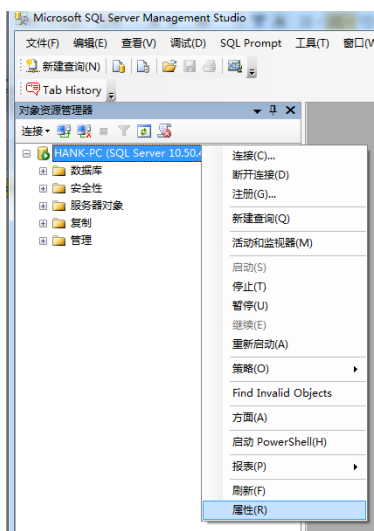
Microsoft SQL Server Management Studio

文件(F) 编辑(E) 查看(V) 调试(D) SQL Prompt 工具(T) 窗口(

新建查询(N)

Tab History

对象资源管理器

连接

HANK-PC (SQL Server 10.50.

数据库
安全性
服务器对象
复制
管理

连接(C)...
断开连接(D)
注册(G)...
新建查询(Q)
活动和监视器(M)
启动(S)
停止(T)
暂停(U)
继续(E)
重新启动(A)
策略(O)
Find Invalid Objects
方面(A)
启动 PowerShell(H)
报表(P)
刷新(F)
属性(R)